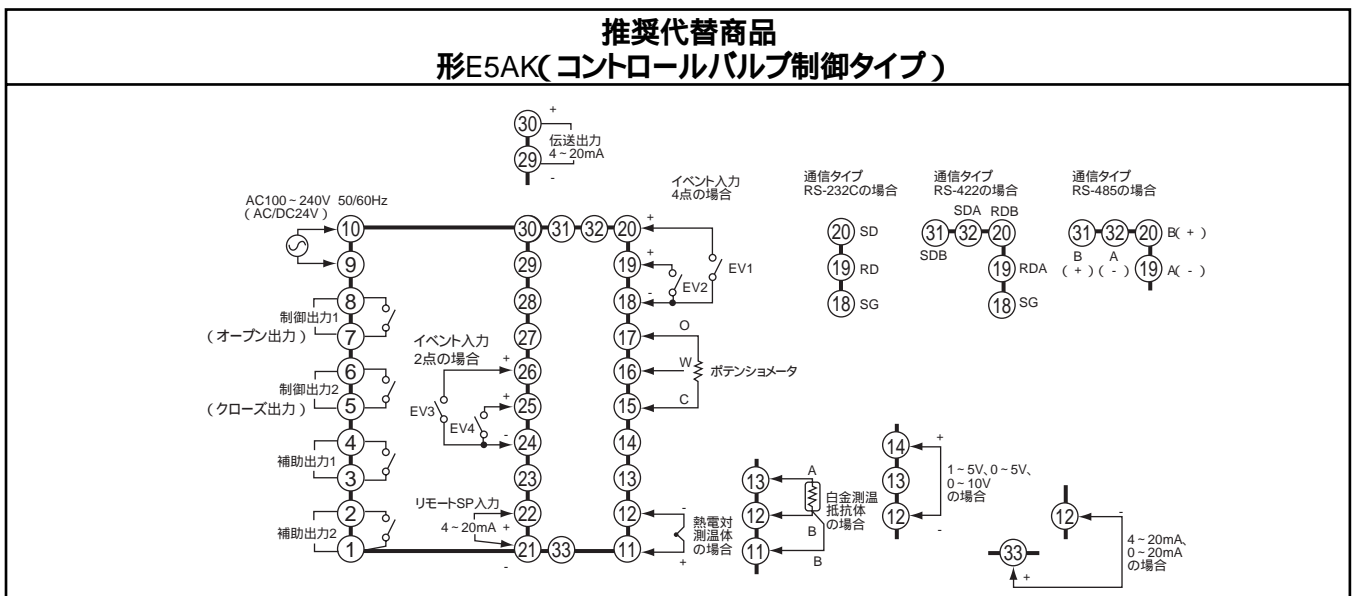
推奨代替商品
形E5AK(コントロールバルブ制御タイプ)

30
+
伝送出力
4～20mA
29
-

AC100～240V 50/60Hz
(AC/DC24V)
10
9
8
制御出力1
7
(オープン出力)
6
制御出力2
5
(クローズ出力)
4
補助出力1
3
2
補助出力2
1

30 31 32 20
29
28
27
イベント入力
2点の場合
26
+
EV3
25
+
EV4
24
-
23
リモートSP入力
22
4～20mA +
21 33
-

イベント入力
4点の場合
+
20
+
19
EV1
18
-
EV2
17
O
16
W
ポテンショメータ
15
C
14
13
12
-
熱電対
測温体
の場合
11
+

通信タイプ
RS-232Cの場合
20 SD
19 RD
18 SG

通信タイプ
RS-422の場合
SDA RDB
31 32 20
SDB
19 RDA
18 SG

通信タイプ
RS-485の場合
31 32 20 B(+)
B A
(+)(-) 19 A(-)

13
A
12
B
11
B
白金測温
抵抗体
の場合

14
+
13
12
-
1～5V、0～5V、
0～10V
の場合

12
33
+
4～20mA、
0～20mA
の場合